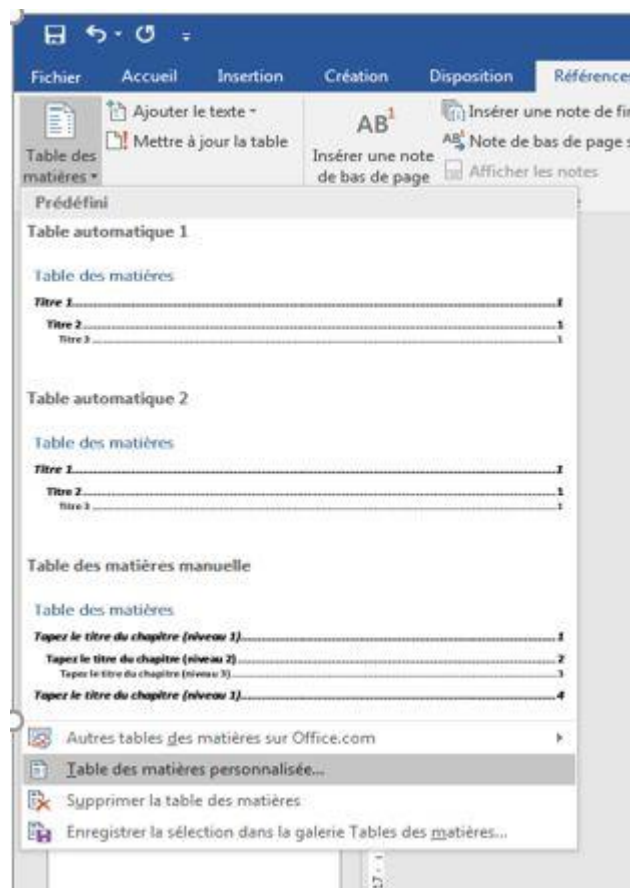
Fichier Accueil Insertion Création Disposition Référence

Ajouter le texte ▾
Mettre à jour la table
Table des matières ▾

AB¹
Insérer une note de bas de page

Insérer une note de fi
Note de bas de page
Afficher les notes

Prédéfini

Table automatique 1

Table des matières

Titre 1.....1
Titre 2.....1
Titre 3.....1

Table automatique 2

Table des matières

Titre 1.....1
Titre 2.....1
Titre 3.....1

Table des matières manuelle

Table des matières

Tapez le titre du chapitre (niveau 1).....1
Tapez le titre du chapitre (niveau 2).....2
Tapez le titre du chapitre (niveau 3).....3
Tapez le titre du chapitre (niveau 1).....4

Autres tables des matières sur Office.com
Table des matières personnalisée...
Supprimer la table des matières
Enregistrer la sélection dans la galerie Tables des matières...